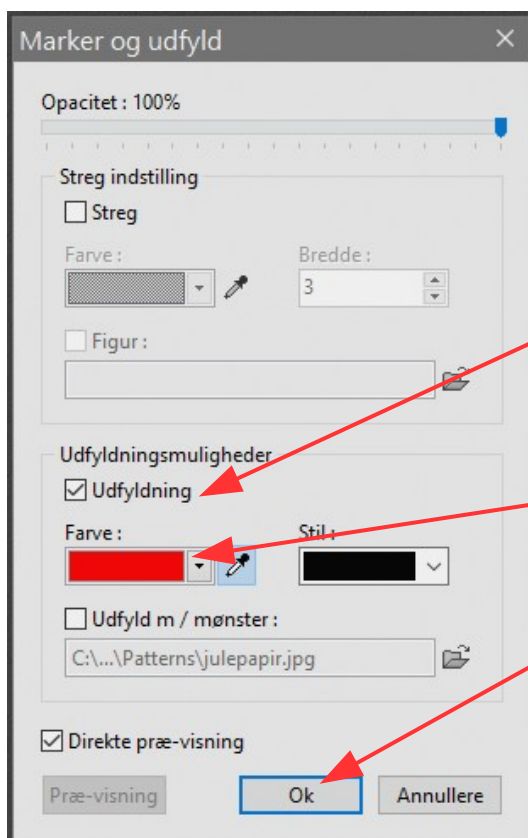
Marker og udfyld ×

Opacitet : 100%

Streg indstilling

Streg

Farve :

Bredde :

3

Figur :

Udfyldningsmuligheder

Udfyldning

Farve :

Stil :

Udfyld m / mønster :

C:\...\Patterns\julepapir.jpg

Direkte præ-visning

Præ-visning

Ok

Annullere